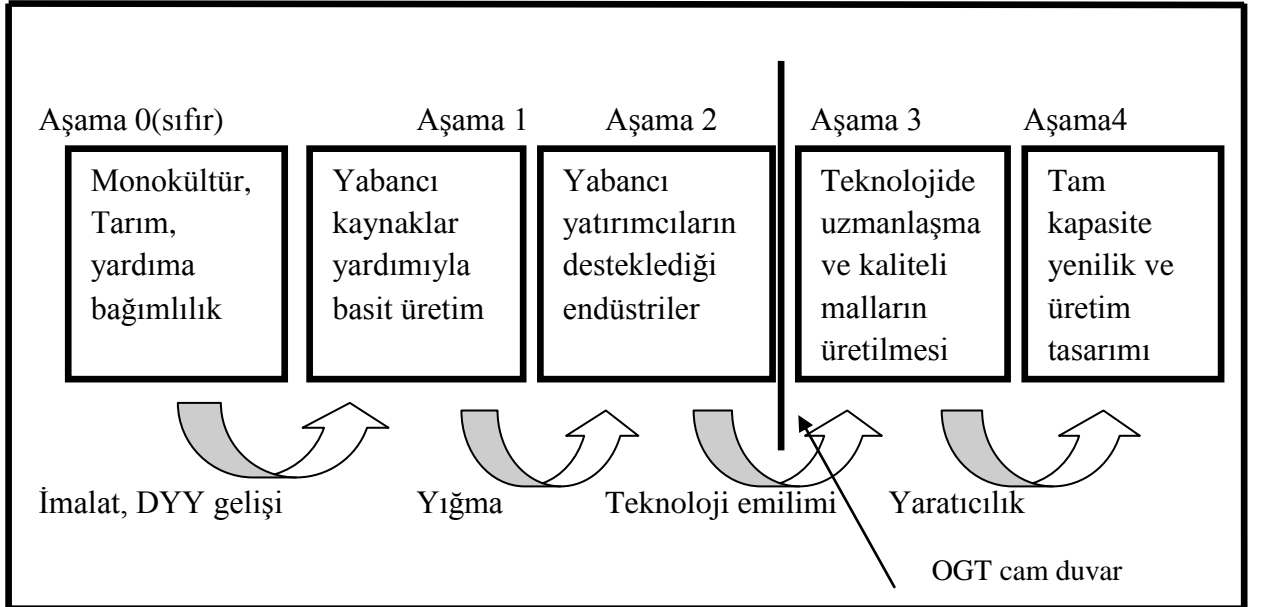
Aşama 0(sıfır)

Monokültür, Tarım, yardıma bağımlılık

Aşama 1

Yabancı kaynaklar yardımıyla basit üretim

Aşama 2

Yabancı yatırımcıların desteklediği endüstriler

Aşama 3

Teknolojide uzmanlaşma ve kaliteli malların üretilmesi

Aşama4

Tam kapasite yenilik ve üretim tasarımı

İmalat, DYY gelişi

Yığma

Teknoloji emilimi

Yaratıcılık

OGT cam duvar